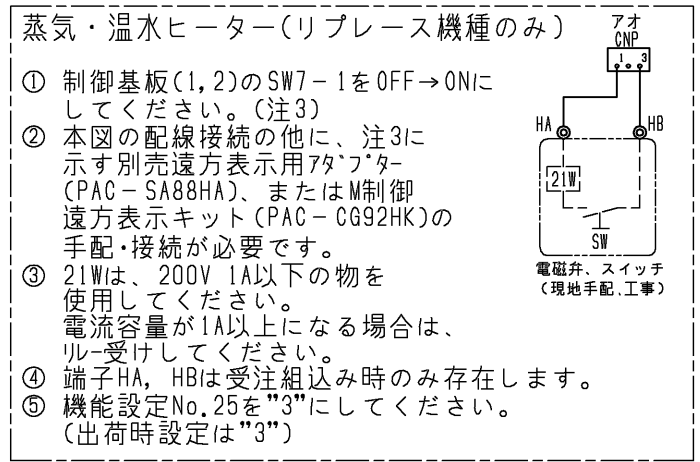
蒸気・温水ヒーター(リプレース機種のみ)

① 制御基板(1,2)のSW7－1をOFF→ONにしてください。(注3)
② 本図の配線接続の他に、注3に示す別売遠方表示用ｱﾀﾞﾌﾟﾀｰ(PAC－SA88HA)、またはM制御遠方表示キット(PAC－CG92HK)の手配・接続が必要です。
③ 21Wは、200V 1A以下の物を使用してください。電流容量が1A以上になる場合は、ﾘﾚｰ受けしてください。
④ 端子HA, HBは受注組込み時のみ存在します。
⑤ 機能設定No.25を"3"にしてください。(出荷時設定は"3")

アオ
CNP
1 3
HA
HB
21W
SW
電磁弁、スイッチ
(現地手配、工事)